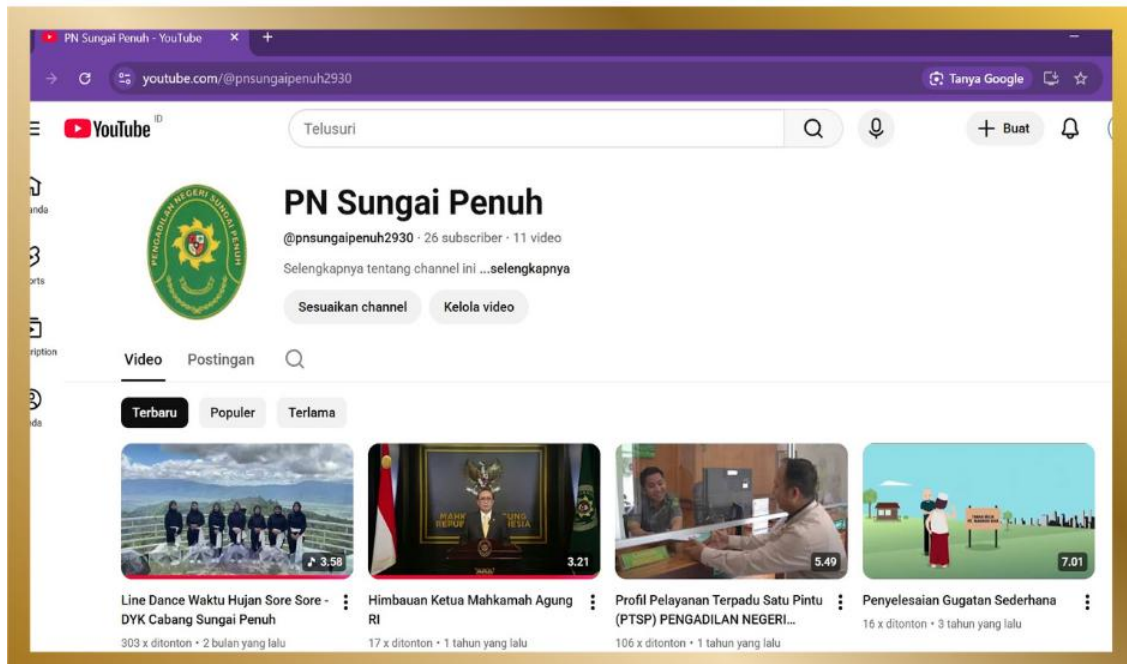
PN Sungai Penuh - YouTube ×  +

youtube.com/@pnsungaipenuh2930

Tanya Google

YouTube ID

Telusuri

+ Buat

anda

orts

ription

nda

PENGADILAN NEGERI SUNGAI PENUH

PN Sungai Penuh

@pnsungaipenuh2930 · 26 subscriber · 11 video

Selengkapnya tentang channel ini ...selengkapnya

Sesuaikan channel

Kelola video

Video

Postingan

Terbaru

Populer

Terlama

3.58

Line Dance Waktu Hujan Sore Sore - DYK Cabang Sungai Penuh

303 x ditonton • 2 bulan yang lalu

MAHKAMAH AGUNG REPUBLIK INDONESIA

3.21

Himbauan Ketua Mahkamah Agung RI

17 x ditonton • 1 tahun yang lalu

5.49

Profil Pelayanan Terpadu Satu Pintu (PTSP) PENGADILAN NEGERI...

106 x ditonton • 1 tahun yang lalu

7.01

Penyelesaian Gugatan Sederhana

16 x ditonton • 3 tahun yang lalu